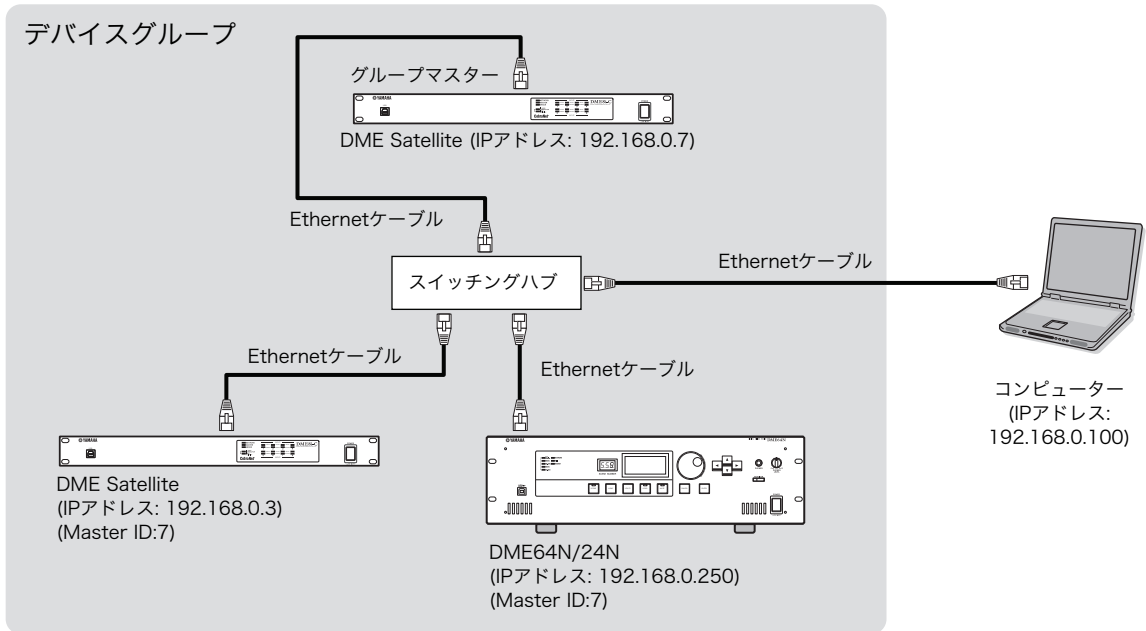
デバイスグループ

グループマスター

DME Satellite (IPアドレス: 192.168.0.7)

Ethernetケーブル

スイッチングハブ

Ethernetケーブル

Ethernetケーブル

Ethernetケーブル

コンピューター
(IPアドレス:
192.168.0.100)

DME Satellite
(IPアドレス: 192.168.0.3)
(Master ID:7)

DME64N/24N
(IPアドレス: 192.168.0.250)
(Master ID:7)